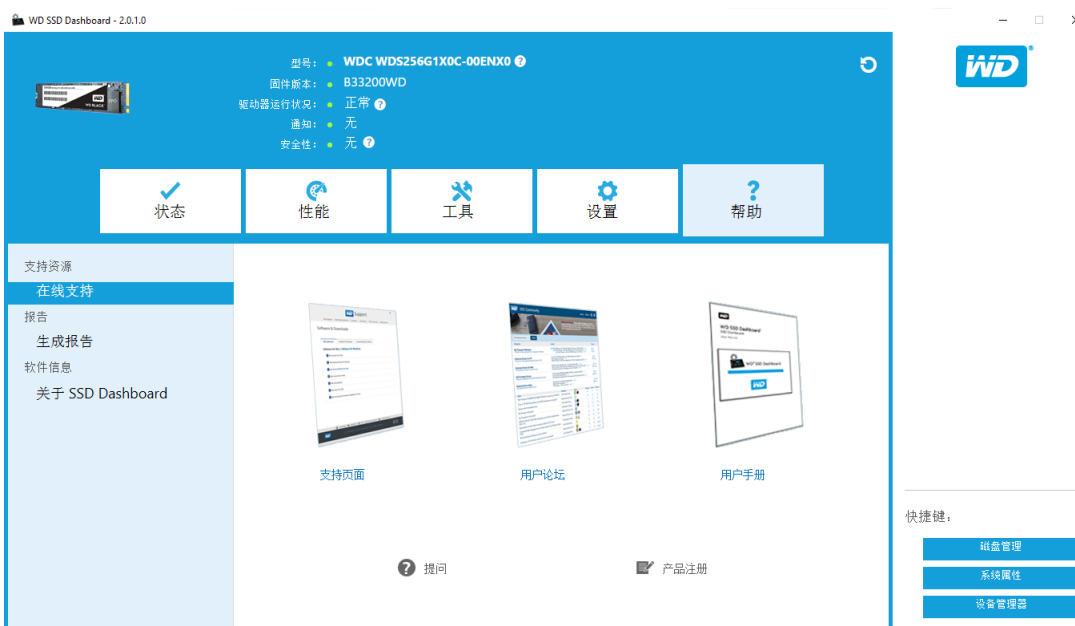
WD SSD Dashboard - 2.0.1.0

型号： WDC WDS256G1X0C-00ENX0
固件版本： B33200WD
驱动器运行状况： 正常
通知： 无
安全性： 无

WD

状态
性能
工具
设置
帮助

支持资源
在线支持
报告
生成报告
软件信息
关于 SSD Dashboard

支持页面
用户论坛
用户手册

提问
产品注册

快捷键：
磁盘管理
系统属性
设备管理器